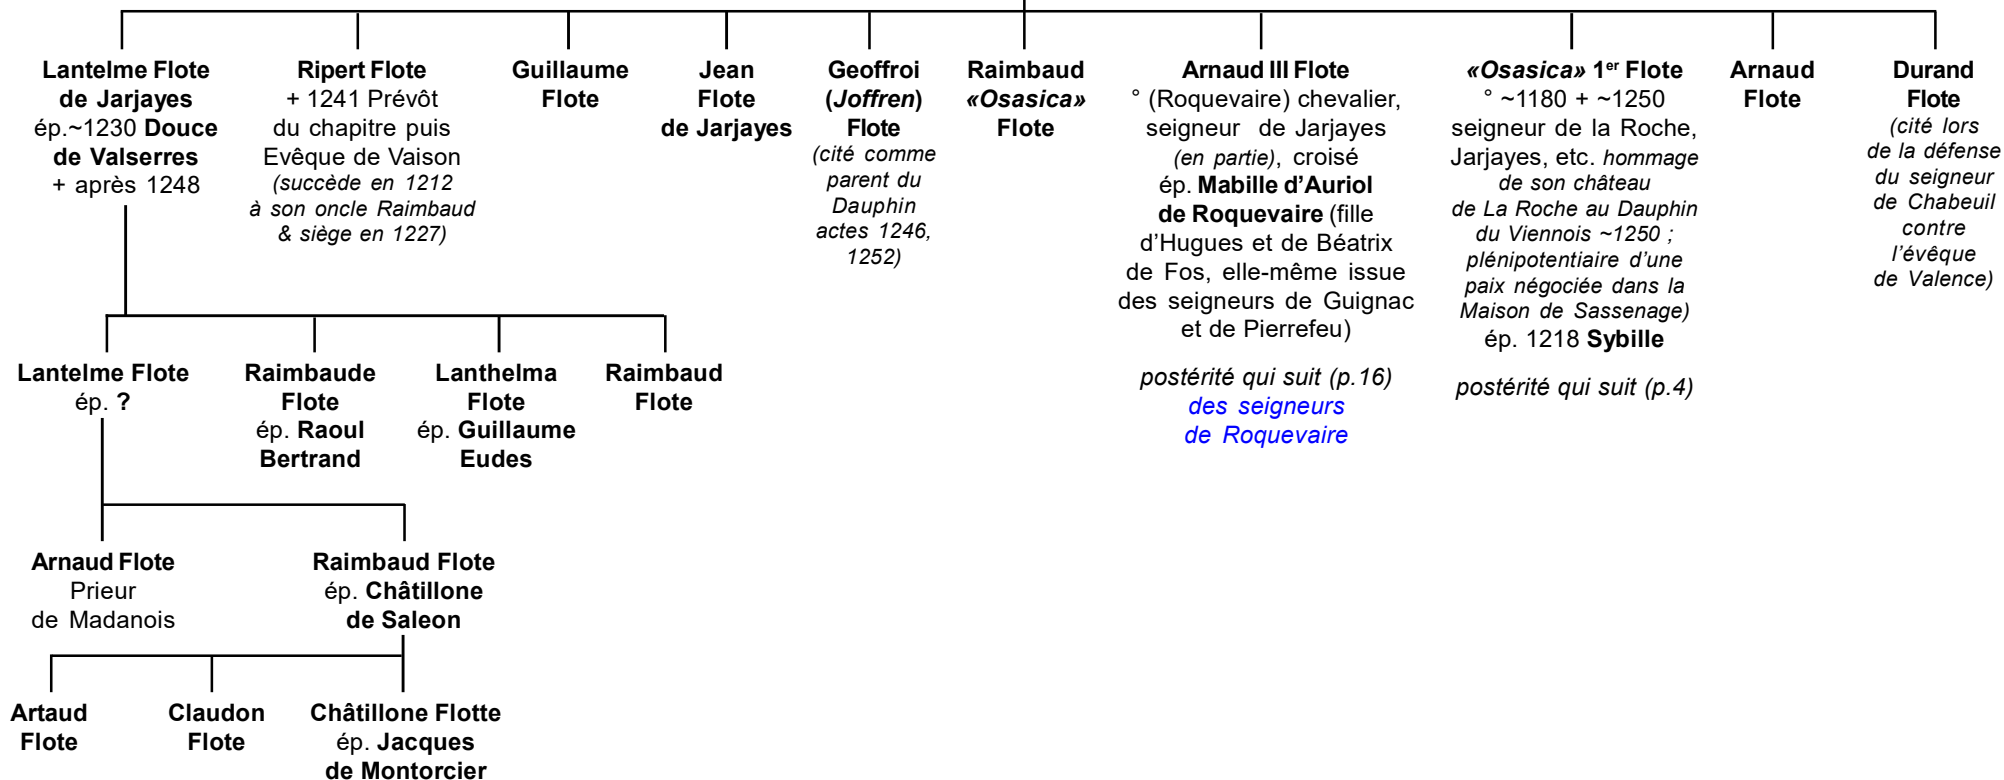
Lantelme Flote de Jarjayes
ép.~1230 Douce de Valserres
+ après 1248

Ripert Flote
+ 1241 Prévôt du chapitre puis Evêque de Vaison
(succède en 1212 à son oncle Raimbaud & siège en 1227)

Guillaume Flote

Jean Flote de Jarjayes

Geoffroi (Joffren) Flote
(cité comme parent du Dauphin actes 1246, 1252)

Raimbaud «Osasica» Flote

Arnaud III Flote
° (Roquevaire) chevalier, seigneur de Jarjayes (en partie), croisé
ép. Mabille d'Auriol de Roquevaire (fille d'Hugues et de Béatrix de Fos, elle-même issue des seigneurs de Guignac et de Pierrefeu)

postérité qui suit (p.16)
des seigneurs de Roquevaire

«Osasica» 1$^{er}$ Flote
° ~1180 + ~1250
seigneur de la Roche, Jarjayes, etc. hommage de son château de La Roche au Dauphin du Viennois ~1250 ; plénipotentiaire d'une paix négociée dans la Maison de Sassenage)
ép. 1218 Sybille

postérité qui suit (p.4)

Arnaud Flote

Durand Flote
(cité lors de la défense du seigneur de Chabeuil contre l'évêque de Valence)

Lantelme Flote
ép. ?

Raimbaude Flote
ép. Raoul Bertrand

Lanthelma Flote
ép. Guillaume Eudes

Raimbaud Flote

Arnaud Flote
Prieur de Madanois

Raimbaud Flote
ép. Châtillone de Saleon

Artaud Flote

Claudon Flote

Châtillone Flotte
ép. Jacques de Montorcier